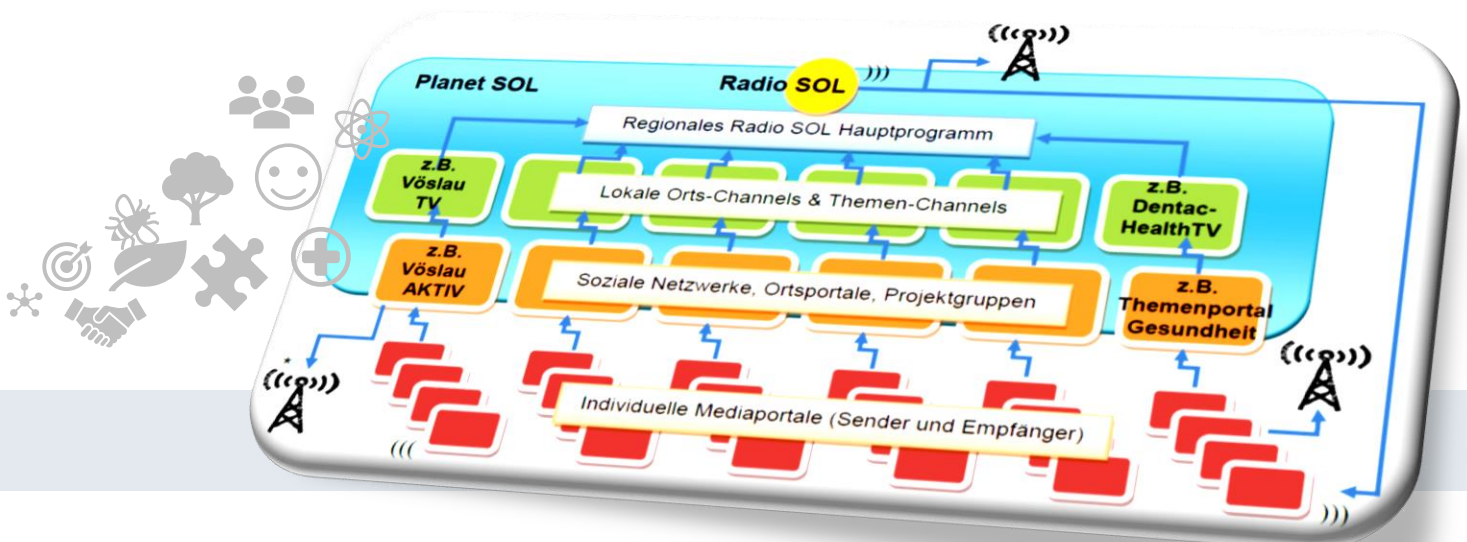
Planet SOL

Radio SOL

Regionales Radio SOL Hauptprogramm

z.B. Vöslau TV

Lokale Orts-Channels & Themen-Channels

z.B. Dentac-HealthTV

z.B. Vöslau AKTIV

Soziale Netzwerke, Ortsportale, Projektgruppen

z.B. Themenportal Gesundheit

Individuelle Mediaportale (Sender und Empfänger)